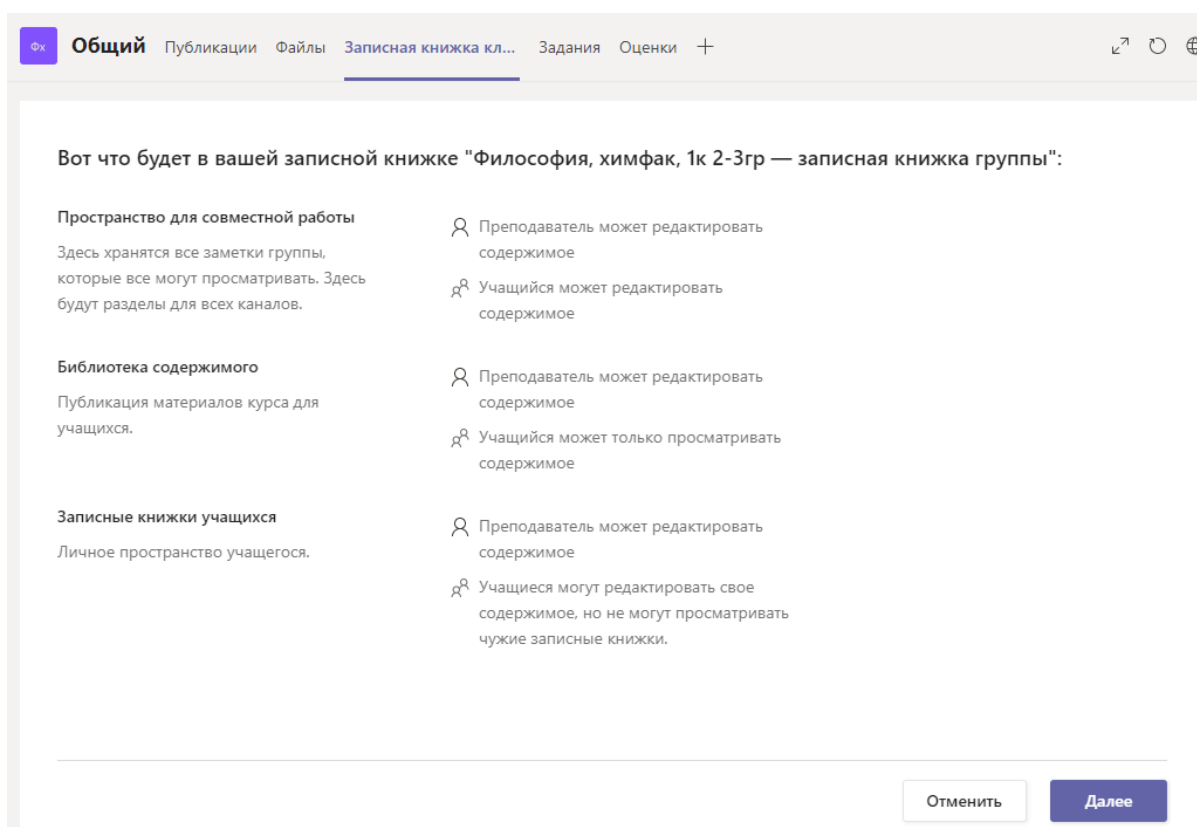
Фх Общий Публикации Файлы Записная книжка кл... Задания Оценки +

Вот что будет в вашей записной книжке "Философия, химфак, 1к 2-3гр — записная книжка группы":

Пространство для совместной работы

Здесь хранятся все заметки группы, которые все могут просматривать. Здесь будут разделы для всех каналов.

Преподаватель может редактировать содержимое

Учащийся может редактировать содержимое

Библиотека содержимого

Публикация материалов курса для учащихся.

Преподаватель может редактировать содержимое

Учащийся может только просматривать содержимое

Записные книжки учащихся

Личное пространство учащегося.

Преподаватель может редактировать содержимое

Учащиеся могут редактировать свое содержимое, но не могут просматривать чужие записные книжки.

Отменить Далее